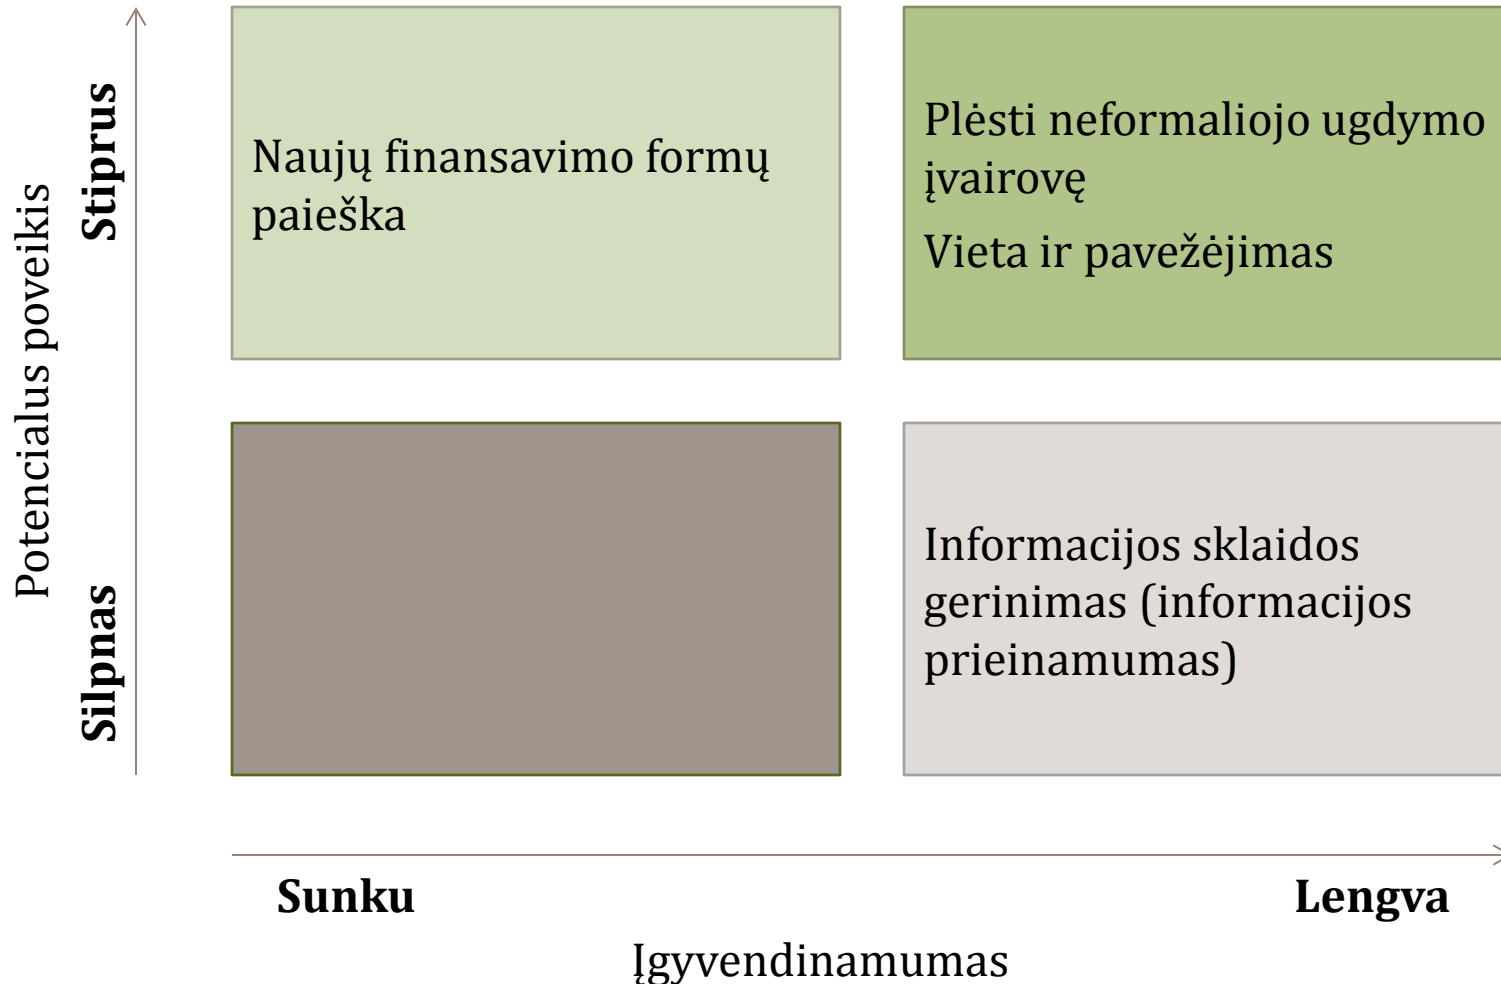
Potencialus poveikis

Stiprus

Silpnas

Naujų finansavimo formų paieška

Plėsti neformaliojo ugdymo įvairovę

Vieta ir pavežėjimas

Informacijos sklaidos gerinimas (informacijos prieinamumas)

Sunku

Lengva

Įgyvendinamumas